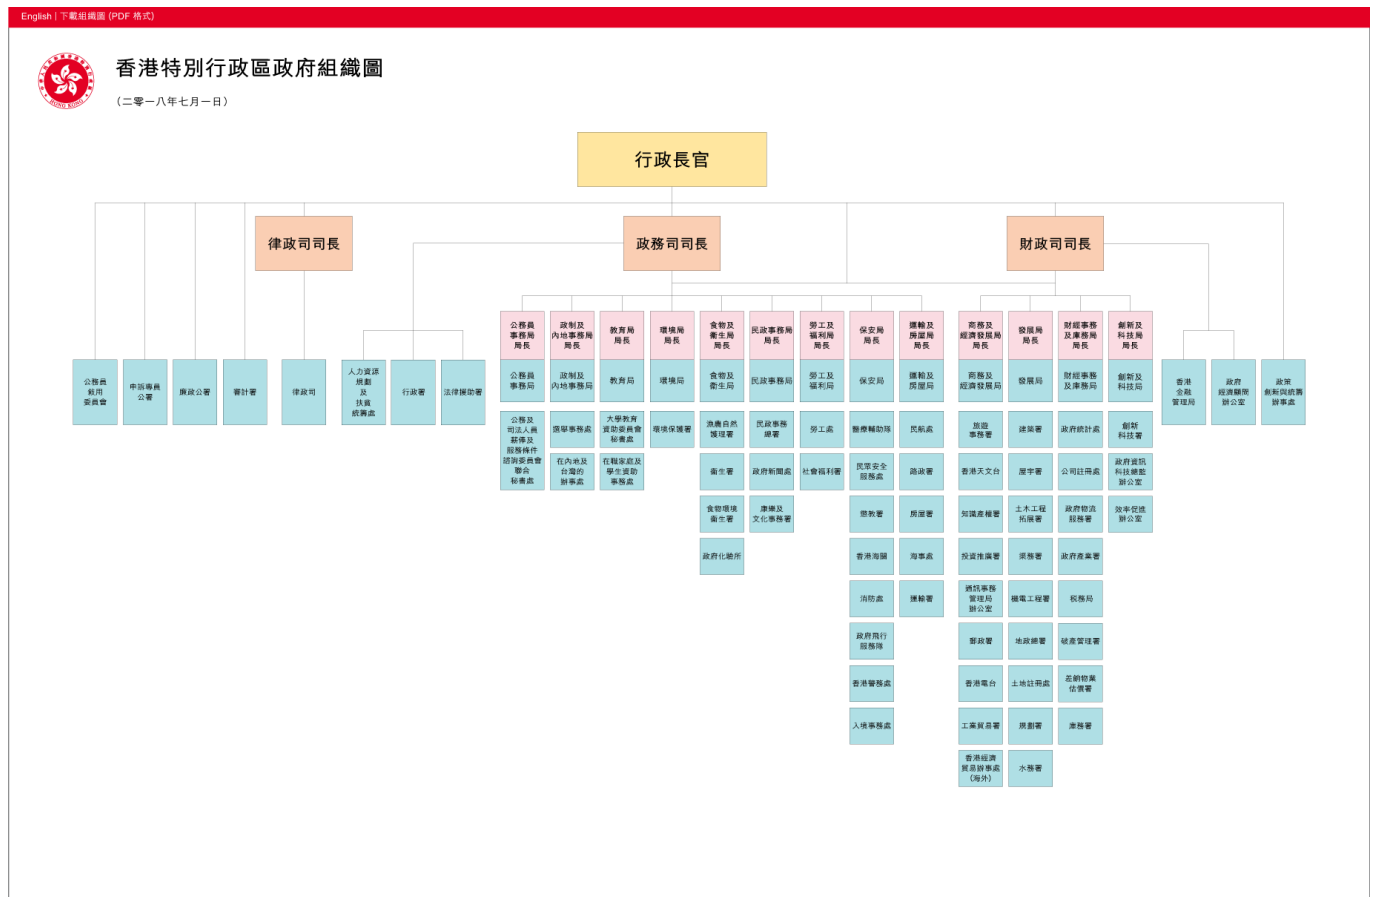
English | 下載組織圖 (PDF 格式)

香港特別行政區政府組織圖

（二零一八年七月一日）

行政長官

律政司司長

政務司司長

財政司司長

公務員敘用委員會
申訴專員公署
廉政公署
審計署
律政司
人力資源規劃及扶貧統籌處
行政署
法律援助署

公務員事務局局長
政制及內地事務局局長
教育局局長
環境局局長
食物及衞生局局長
民政事務局局長
勞工及福利局局長
保安局局長
運輸及房屋局局長
商務及經濟發展局局長
發展局局長
財經事務及庫務局局長
創新及科技局局長

公務員事務局
政制及內地事務局
教育局
環境局
食物及衞生局
民政事務局
勞工及福利局
保安局
運輸及房屋局
商務及經濟發展局
發展局
財經事務及庫務局
創新及科技局

香港金融管理局
政府經濟顧問辦公室
政策創新與統籌辦事處

公務及司法人員薪俸及服務條件諮詢委員會聯合秘書處
選舉事務處
大學教育資助委員會秘書處
環境保護署
漁農自然護理署
民政事務總署
勞工處
醫療輔助隊
民航處
旅遊事務署
建築署
政府統計處
創新科技署

在內地及台灣的辦事處
在職家庭及學生資助事務處
衞生署
政府新聞處
社會福利署
民眾安全服務處
路政署
香港天文台
屋宇署
公司註冊處
政府資訊科技總監辦公室

食物環境衞生署
康樂及文化事務署
懲教署
房屋署
知識產權署
土木工程拓展署
政府物流服務署
效率促進辦公室

政府化驗所
香港海關
海事處
投資推廣署
渠務署
政府產業署

消防處
運輸署
通訊事務管理局辦公室
機電工程署
稅務局

政府飛行服務隊
郵政署
地政總署
破產管理署

香港警務處
香港電台
土地註冊處
差餉物業估價署

入境事務處
工業貿易署
規劃署
庫務署

香港經濟貿易辦事處（海外）
水務署